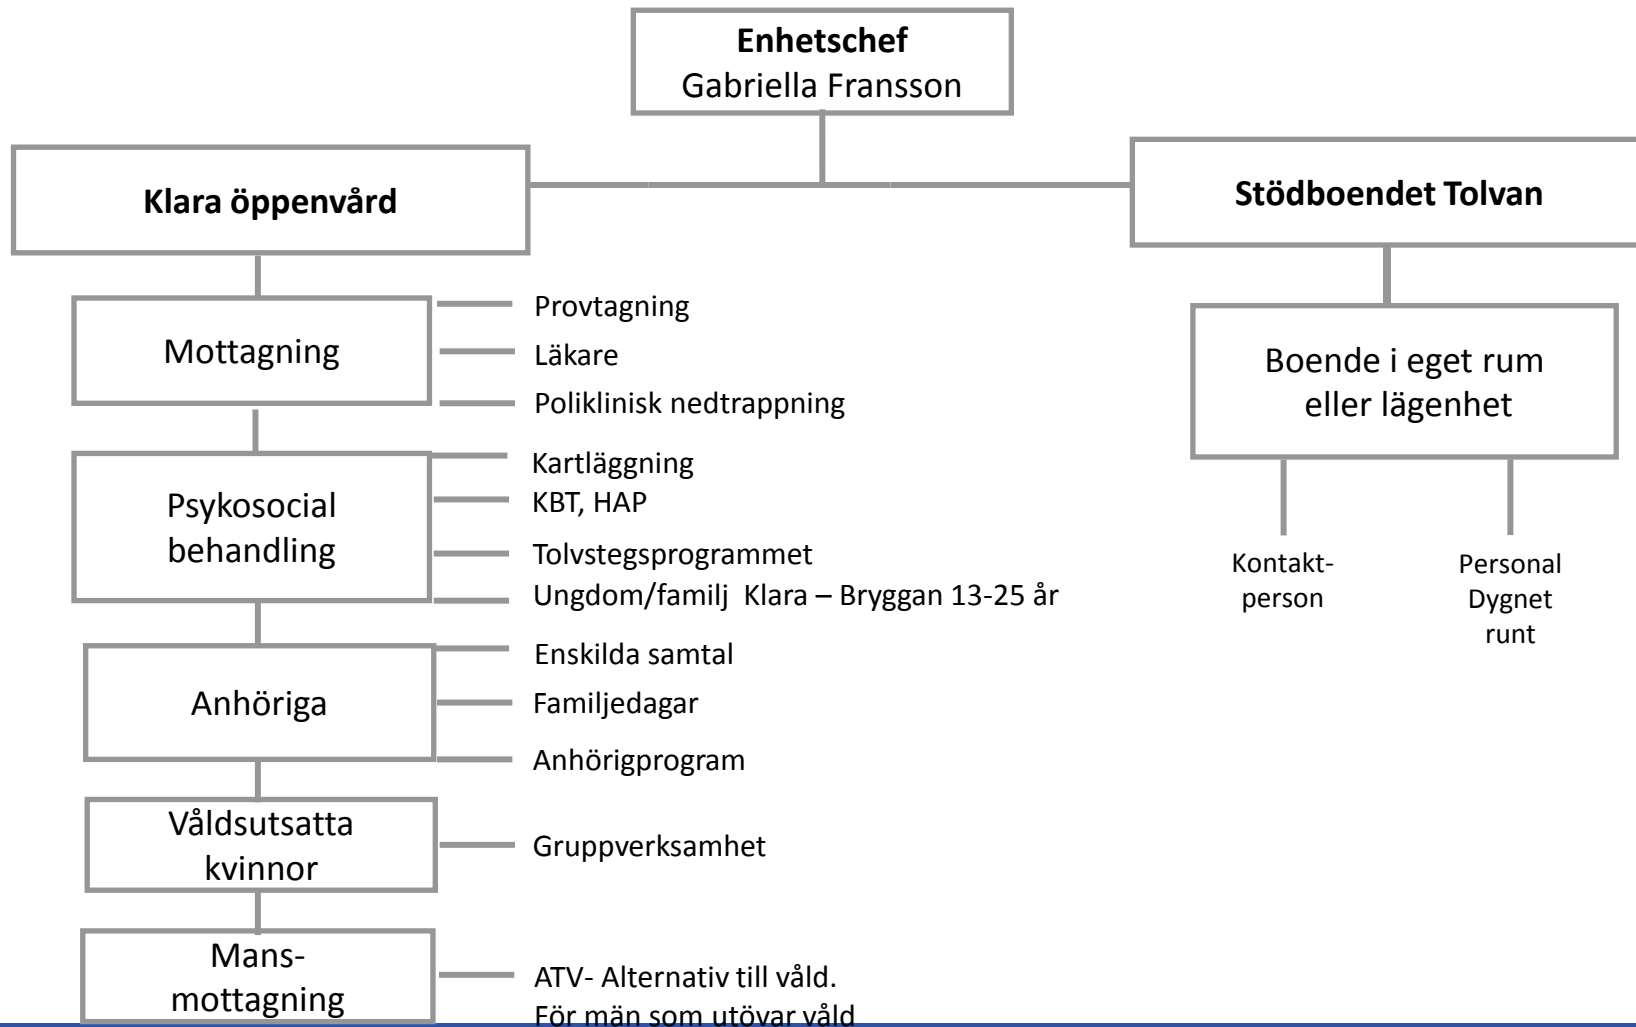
**Enhetschef**
Gabriella Fransson

**Klara öppenvård**

**Stödboendet Tolvan**

Mottagning

Provtagning
Läkare
Poliklinisk nedtrappning

Psykosocial behandling

Kartläggning
KBT, HAP
Tolvstegsprogrammet
Ungdom/familj Klara – Bryggan 13-25 år

Anhöriga

Enskilda samtal
Familjedagar
Anhörigprogram

Våldsutsatta kvinnor

Gruppverksamhet

Mans-mottagning

ATV- Alternativ till våld.
För män som utövar våld

Boende i eget rum eller lägenhet

Kontakt-person

Personal Dygnet runt